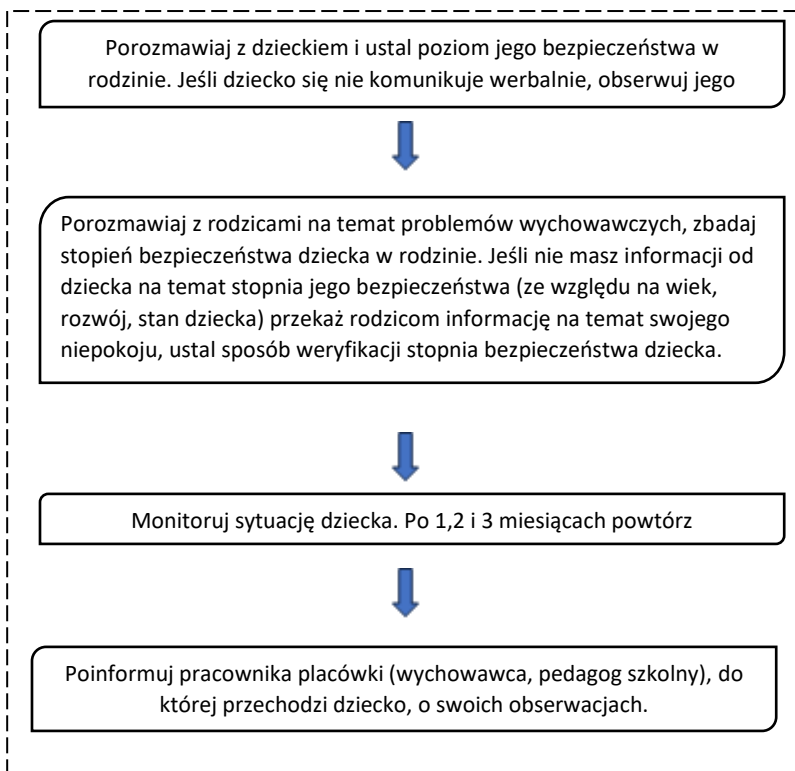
Porozmawiaj z dzieckiem i ustal poziom jego bezpieczeństwa w rodzinie. Jeśli dziecko się nie komunikuje werbalnie, obserwuj jego

Porozmawiaj z rodzicami na temat problemów wychowawczych, zbadaj stopień bezpieczeństwa dziecka w rodzinie. Jeśli nie masz informacji od dziecka na temat stopnia jego bezpieczeństwa (ze względu na wiek, rozwój, stan dziecka) przekaż rodzicom informację na temat swojego niepokoju, ustal sposób weryfikacji stopnia bezpieczeństwa dziecka.

Monitoruj sytuację dziecka. Po 1,2 i 3 miesiącach powtórz

Poinformuj pracownika placówki (wychowawca, pedagog szkolny), do której przechodzi dziecko, o swoich obserwacjach.